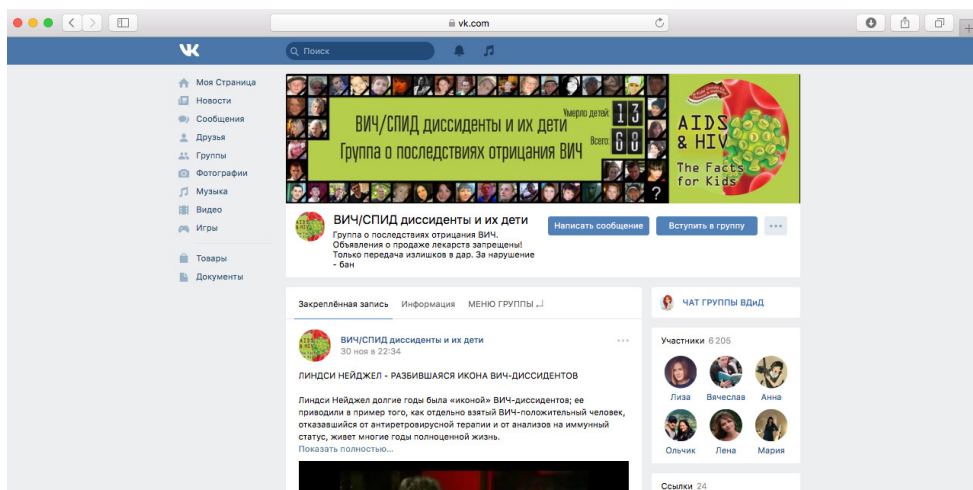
vk.com

Поиск

Моя Страница
Новости
Сообщения
Друзья
Группы
Фотографии
Музыка
Видео
Игры
Товары
Документы

ВИЧ/СПИД диссиденты и их дети
Группа о последствиях отрицания ВИЧ
Умерло детей: 13
Всего: 68

AIDS & HIV
The Facts for Kids

ВИЧ/СПИД диссиденты и их дети
Группа о последствиях отрицания ВИЧ. Объявления о продаже лекарств запрещены! Только передача излишков в дар. За нарушение - бан

Написать сообщение
Вступить в группу

Закреплённая запись
Информация
МЕНЮ ГРУППЫ

ВИЧ/СПИД диссиденты и их дети
30 ноя в 22:34

ЛИНДСИ НЕЙДЖЕЛ - РАЗБИВШАЯСЯ ИКОНА ВИЧ-ДИССИДЕНТОВ

Линдси Нейджел долгие годы была «иконой» ВИЧ-диссидентов; ее приводили в пример того, как отдельно взятый ВИЧ-положительный человек, отказавшийся от антиретровирусной терапии и от анализов на иммунный статус, живет многие годы полноценной жизнь.
Показать полностью...

ЧАТ ГРУППЫ ВДИД

Участники 6 205
Лиза
Вячеслав
Анна
Ольчик
Лена
Мария

Ссылки 24